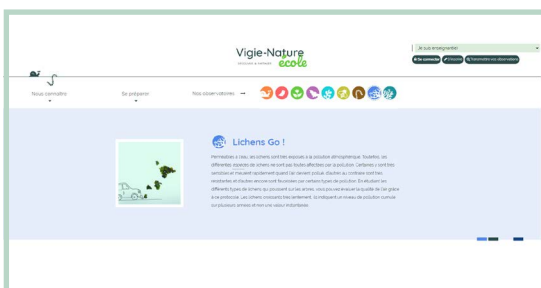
Vigie-Nature école

Je suis enseignant(e)

Se connecter | S'inscrire | Transmettre vos observations

Nous connaître

Se préparer

Nos observations →

Lichens Go !

Permanentes à l'eau, les lichens sont très exposés à la pollution atmosphérique. Toutefois, les différentes espèces de lichens ne sont pas toutes affectées par la pollution. Certaines y sont très sensibles et meurent rapidement quand l'air devient pollué. D'autres au contraire sont très résistantes, et d'autres encore sont favorisées par certains types de pollution. En étudiant les différents types de lichens qui poussent sur les arbres, vous pouvez évaluer la qualité de l'air grâce à ce protocole. Les lichens croissants très lentement, ils indiquent un niveau de pollution cumulé sur plusieurs années et non une valeur instantanée.